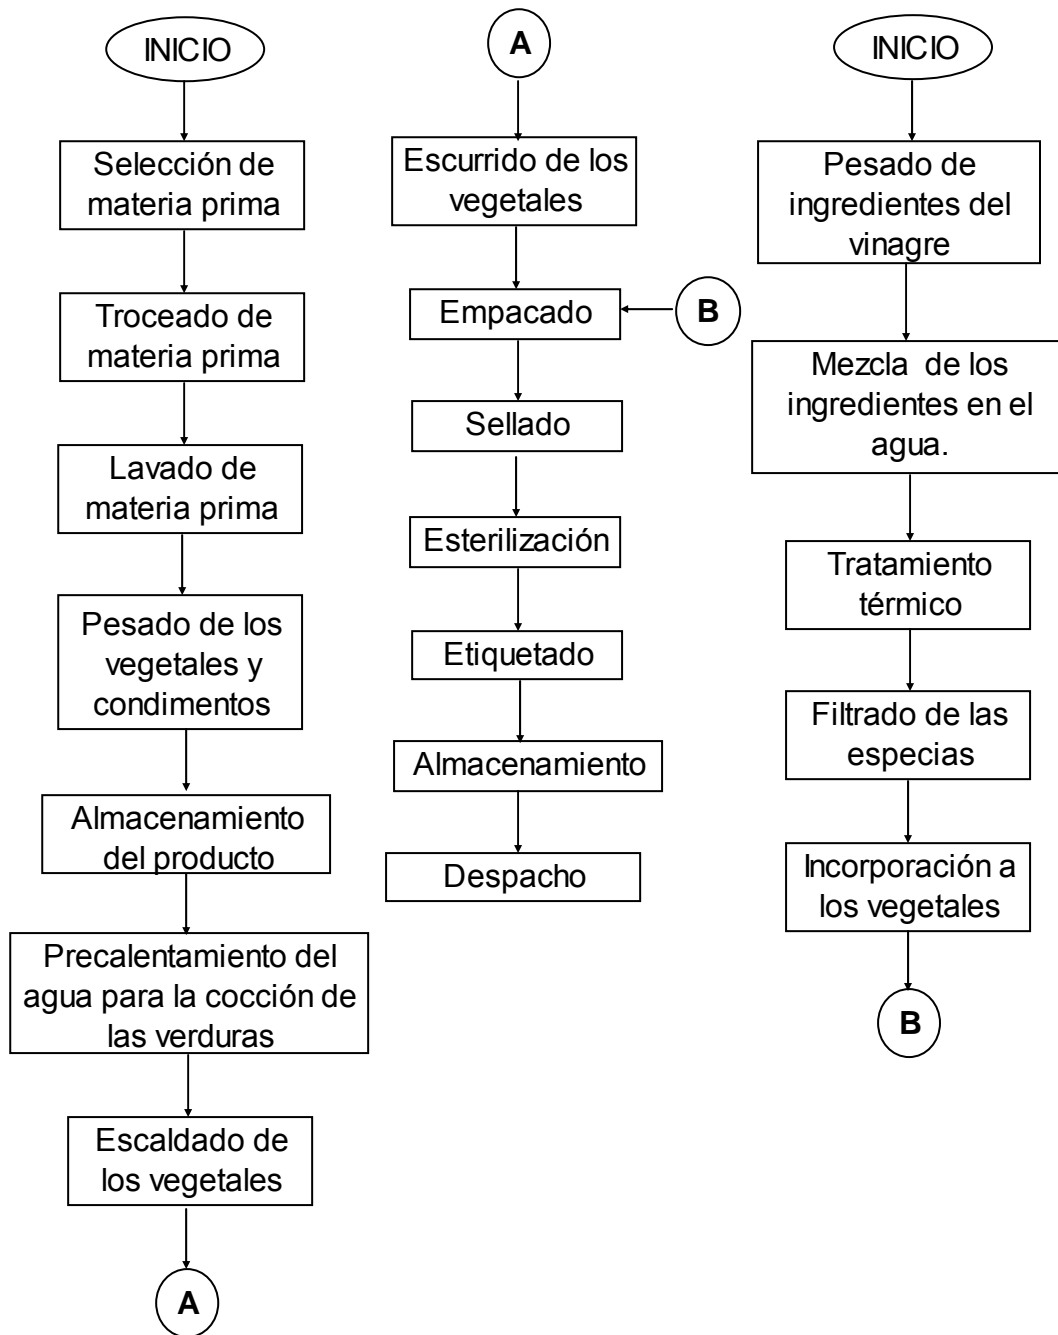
INICIO

Selección de materia prima

Troceado de materia prima

Lavado de materia prima

Pesado de los vegetales y condimentos

Almacenamiento del producto

Precalentamiento del agua para la cocción de las verduras

Escaldado de los vegetales

A

A

Escurrido de los vegetales

Empacado

B

Sellado

Esterilización

Etiquetado

Almacenamiento

Despacho

INICIO

Pesado de ingredientes del vinagre

Mezcla de los ingredientes en el agua.

Tratamiento térmico

Filtrado de las especias

Incorporación a los vegetales

B